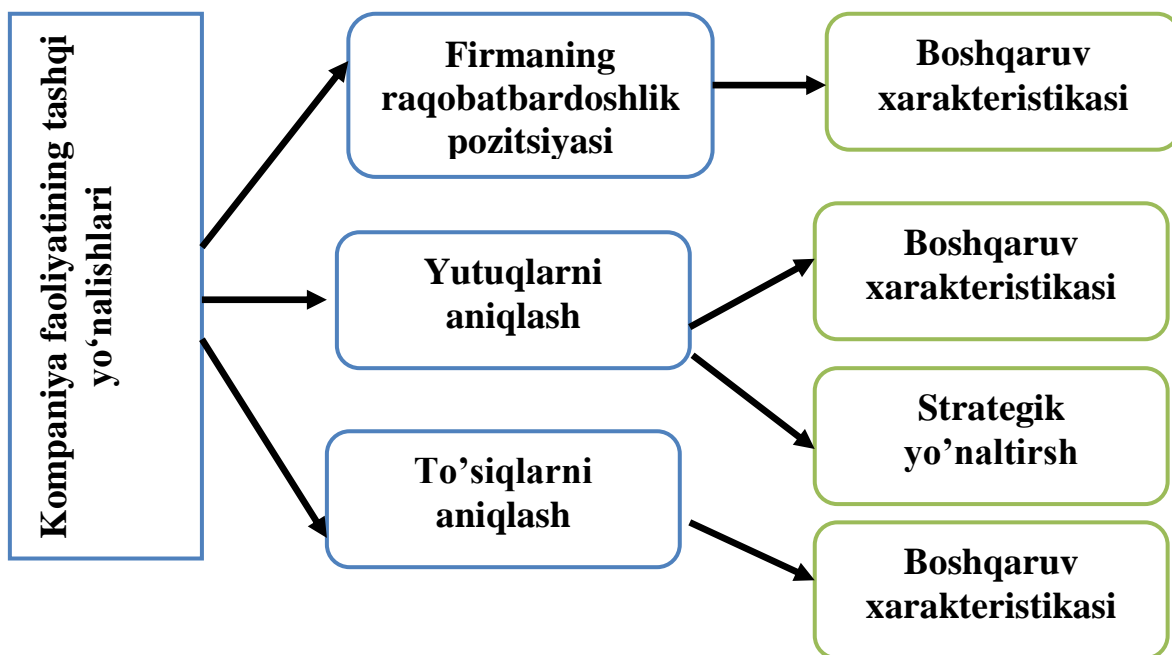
Kompaniya faoliyatining tashqi yo'nalishlari

Firmaning raqobatbardoshlik pozitsiyasi

Boshqaruv xarakteristikasi

Yutuqlarni aniqlash

Boshqaruv xarakteristikasi

Strategik yo'naltirsh

To'siqlarni aniqlash

Boshqaruv xarakteristikasi